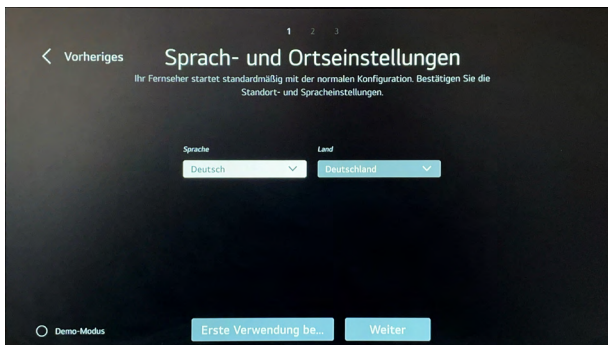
1 2 3

Vorheriges

Sprach- und Ortseinstellungen

Ihr Fernseher startet standardmäßig mit der normalen Konfiguration. Bestätigen Sie die Standort- und Spracheinstellungen.

Sprache
Deutsch

Land
Deutschland

Demo-Modus

Erste Verwendung be...

Weiter